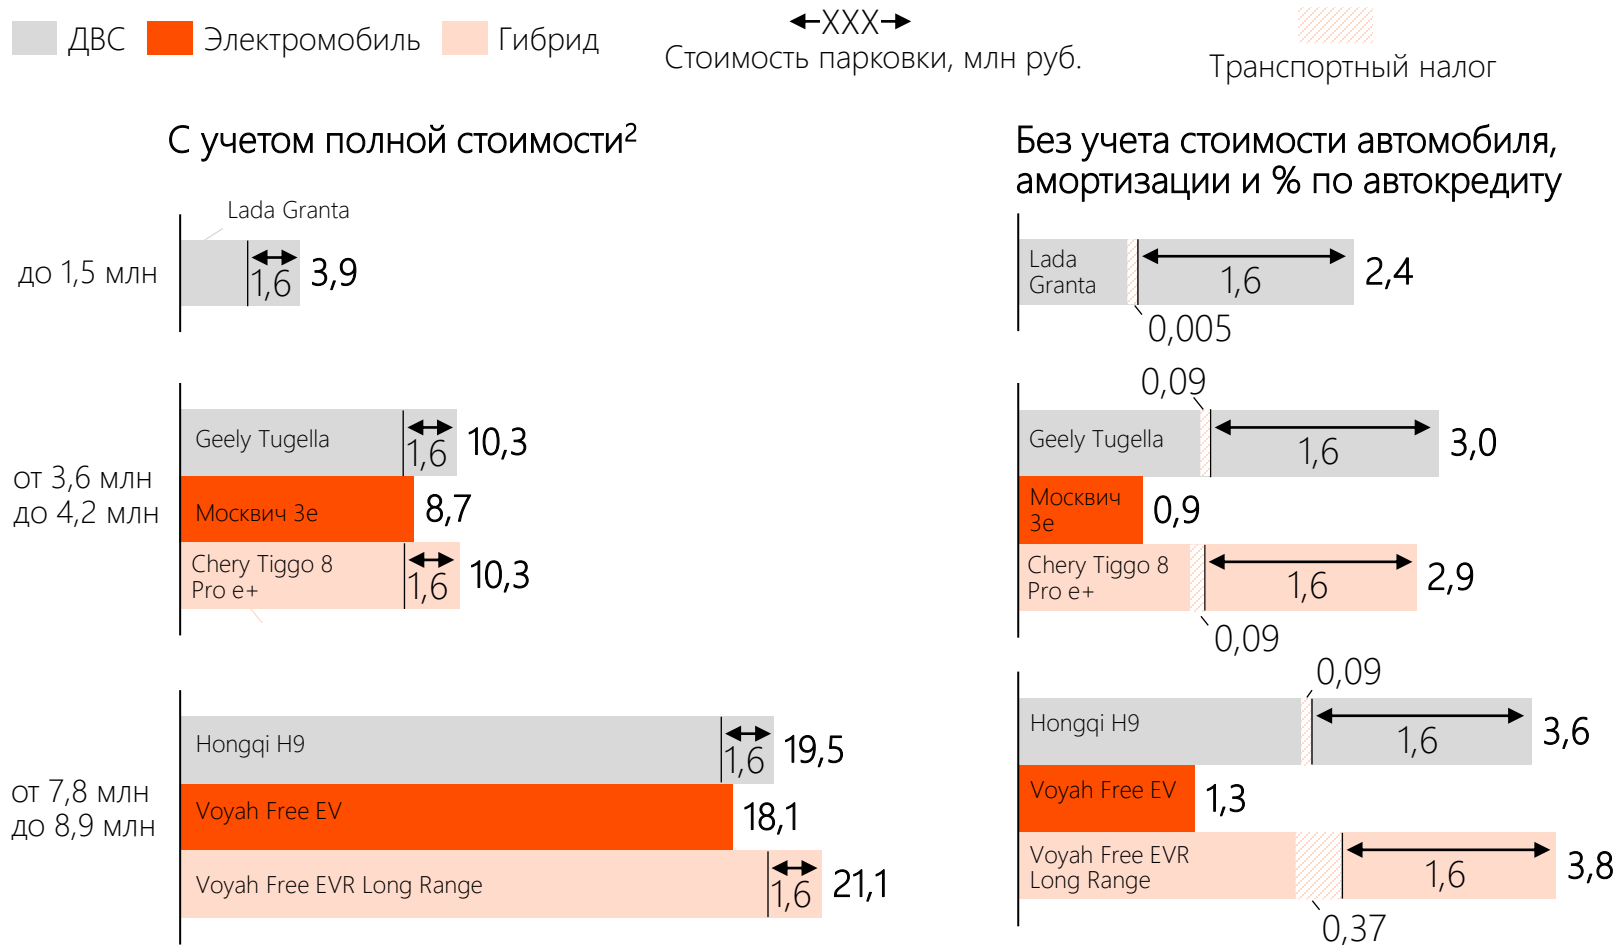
ДВС Электромобиль Гибрид

←XXX→ Стоимость парковки, млн руб.

Транспортный налог

С учетом полной стоимости²

Lada Granta

до 1,5 млн

1,6 3,9

Geely Tugella 1,6 10,3

от 3,6 млн до 4,2 млн

Москвич 3е 8,7

Chery Tiggo 8 Pro e+ 1,6 10,3

Hongqi H9 1,6 19,5

от 7,8 млн до 8,9 млн

Voyah Free EV 18,1

Voyah Free EVR Long Range 1,6 21,1

Без учета стоимости автомобиля, амортизации и % по автокредиту

Lada Granta 1,6 2,4

0,005

0,09

Geely Tugella 1,6 3,0

Москвич 3е 0,9

Chery Tiggo 8 Pro e+ 1,6 2,9

0,09

0,09

Hongqi H9 1,6 3,6

Voyah Free EV 1,3

Voyah Free EVR Long Range 1,6 3,8

0,37